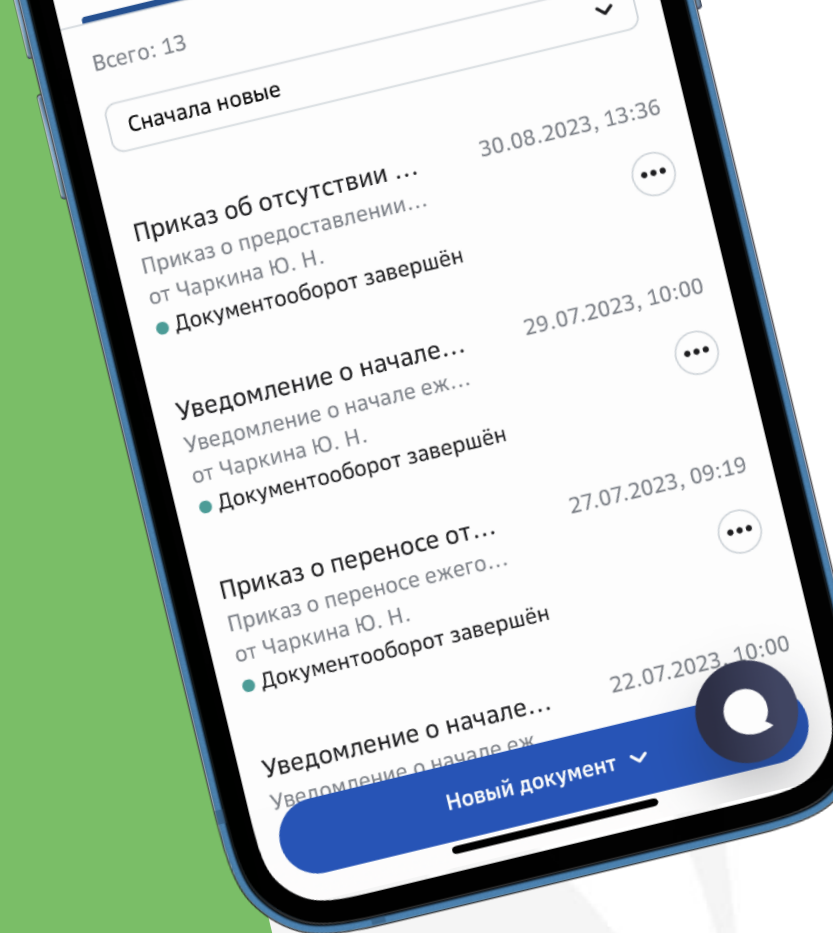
Всего: 13

Сначала новые

30.08.2023, 13:36

Приказ об отсутствии ...
Приказ о предоставлении...
от Чаркина Ю. Н.
Документооборот завершён

29.07.2023, 10:00

Уведомление о начале...
Уведомление о начале еж...
от Чаркина Ю. Н.
Документооборот завершён

27.07.2023, 09:19

Приказ о переносе от...
Приказ о переносе ежего...
от Чаркина Ю. Н.
Документооборот завершён

22.07.2023, 10:00

Уведомление о начале...
Уведомление о начале еж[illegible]

Новый документ